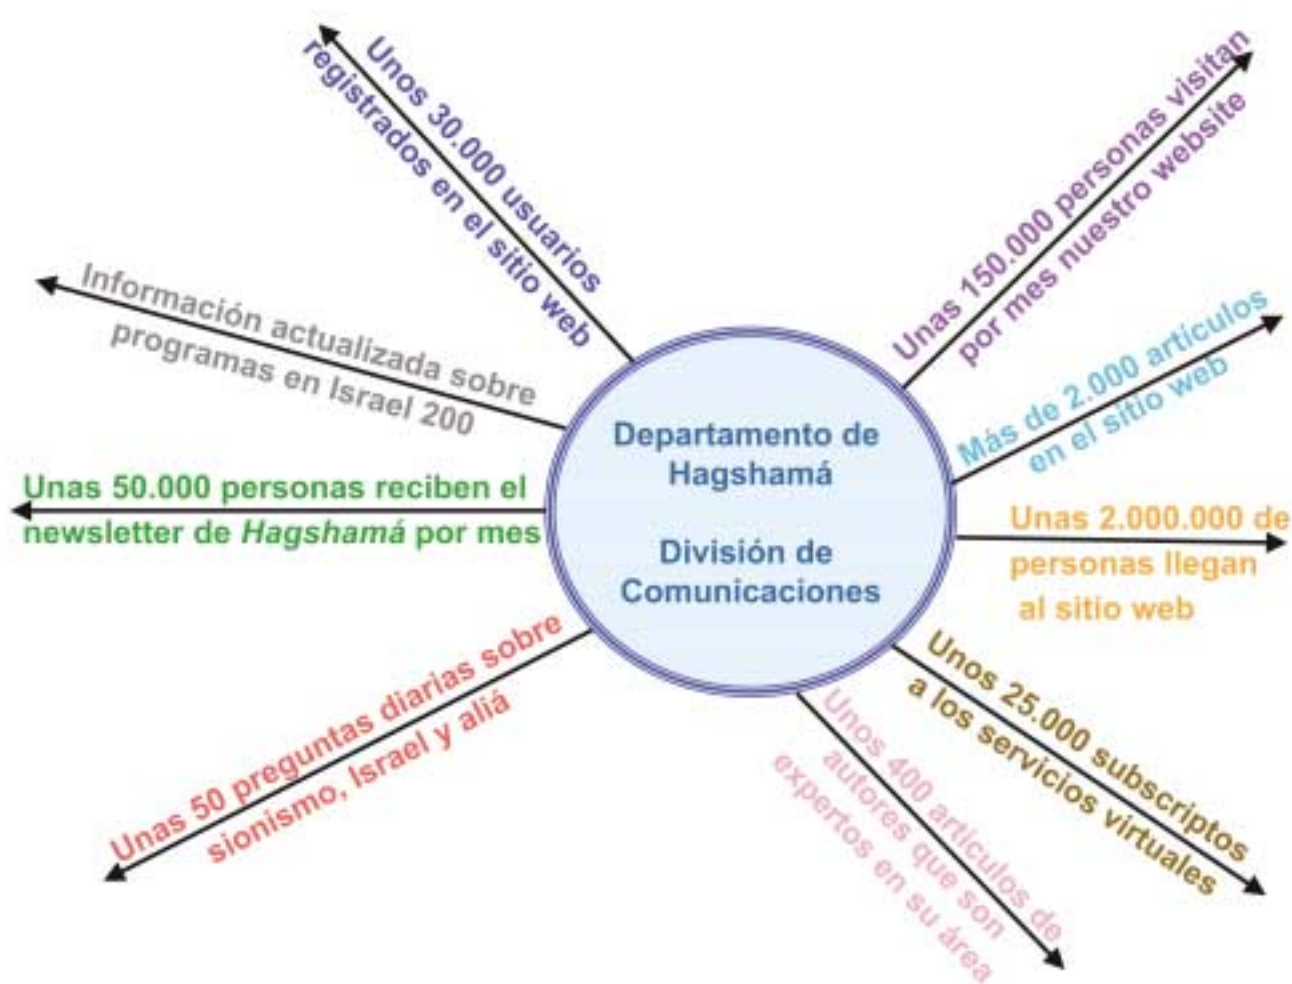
Departamento de Hagshamá

División de Comunicaciones

Unos 30.000 usuarios registrados en el sitio web

Unas 150.000 personas visitan por mes nuestro website

Más de 2.000 artículos en el sitio web

Unas 2.000.000 de personas llegan al sitio web

Unos 25.000 subscriptos a los servicios virtuales

Unos 400 artículos de autores que son expertos en su área

Unas 50 preguntas diarias sobre sionismo, Israel y aliá

Unas 50.000 personas reciben el newsletter de Hagshamá por mes

Información actualizada sobre programas en Israel 200